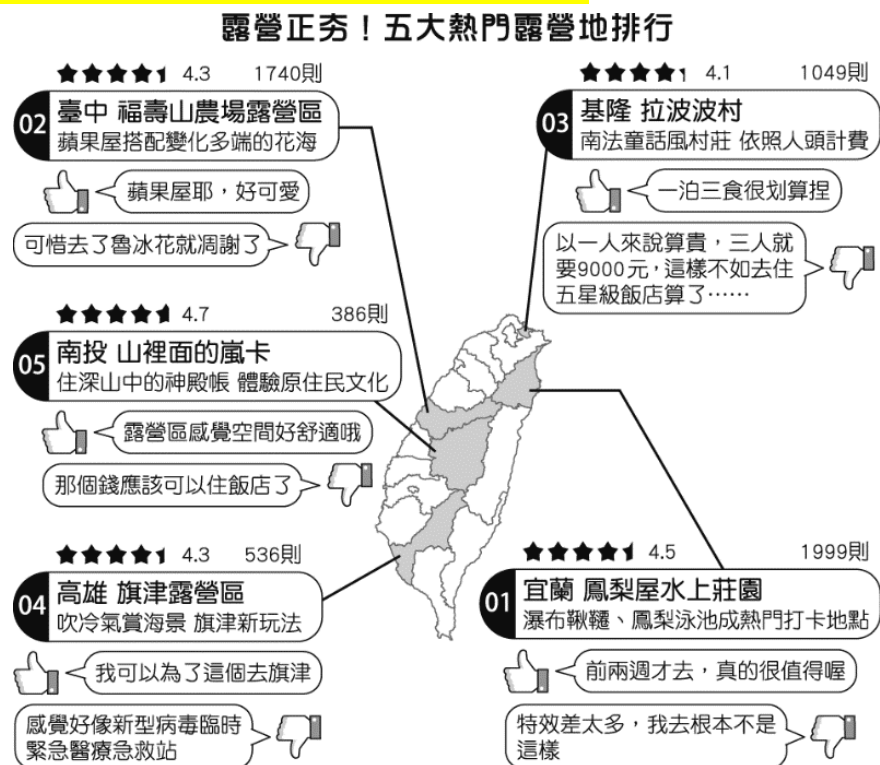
露營正夯！五大熱門露營地排行

4.3 1740則
02 臺中 福壽山農場露營區
蘋果屋搭配變化多端的花海
蘋果屋耶，好可愛
可惜去了魯冰花就凋謝了

4.1 1049則
03 基隆 拉波波村
南法童話風村莊 依照人頭計費
一泊三食很划算捏
以一人來說算貴，三人就要9000元，這樣不如去住五星級飯店算了……

4.7 386則
05 南投 山裡面的嵐卡
住深山中的神殿帳 體驗原住民文化
露營區感覺空間好舒適哦
那個錢應該可以住飯店了

4.3 536則
04 高雄 旗津露營區
吹冷氣賞海景 旗津新玩法
我可以為了這個去旗津
感覺好像新型病毒臨時緊急醫療急救站

4.5 1999則
01 宜蘭 鳳梨屋水上莊園
瀑布鞦韆、鳳梨泳池成熱門打卡地點
前兩週才去，真的很值得喔
特效差太多，我去根本不是這樣